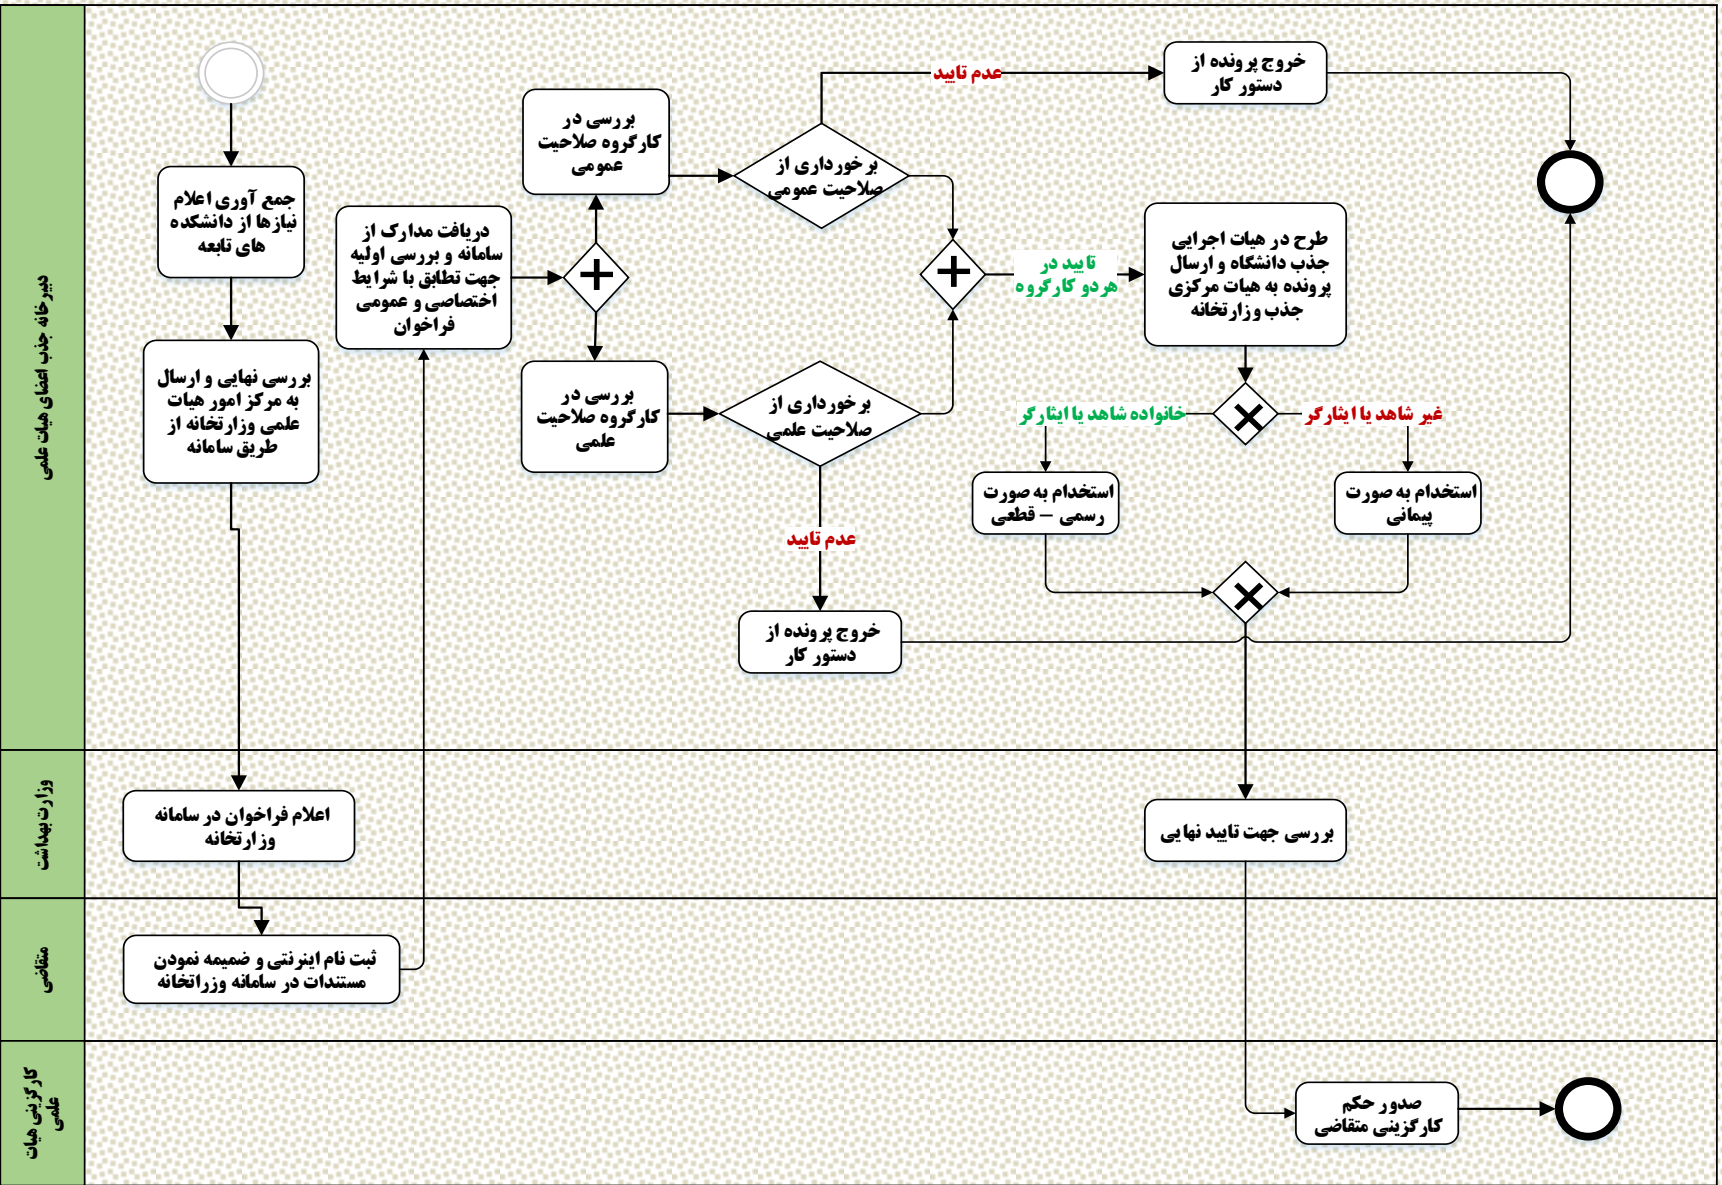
دبیرخانه جذب اعضای هیات علمی

جمع آوری اعلام نیازها از دانشکده های تابعه

بررسی نهایی و ارسال به مرکز امور هیات علمی وزارتخانه از طریق سامانه

دریافت مدارک از سامانه و بررسی اولیه جهت تطابق با شرایط اختصاصی و عمومی فراخوان

بررسی در کارگروه صلاحیت عمومی

بررسی در کارگروه صلاحیت علمی

برخورداری از صلاحیت عمومی

برخورداری از صلاحیت علمی

عدم تایید

خروج پرونده از دستور کار

عدم تایید

خروج پرونده از دستور کار

تایید در هردو کارگروه

طرح در هیات اجرایی جذب دانشگاه و ارسال پرونده به هیات مرکزی جذب وزارتخانه

خانواده شاهد یا ایثارگر

غیر شاهد یا ایثارگر

استخدام به صورت رسمی – قطعی

استخدام به صورت پیمانی

وزارت بهداشت

اعلام فراخوان در سامانه وزارتخانه

بررسی جهت تایید نهایی

متقاضی

ثبت نام اینرنتی و ضمیمه نمودن مستندات در سامانه وزارتخانه

کارگزینی هیات علمی

صدور حکم کارگزینی متقاضی